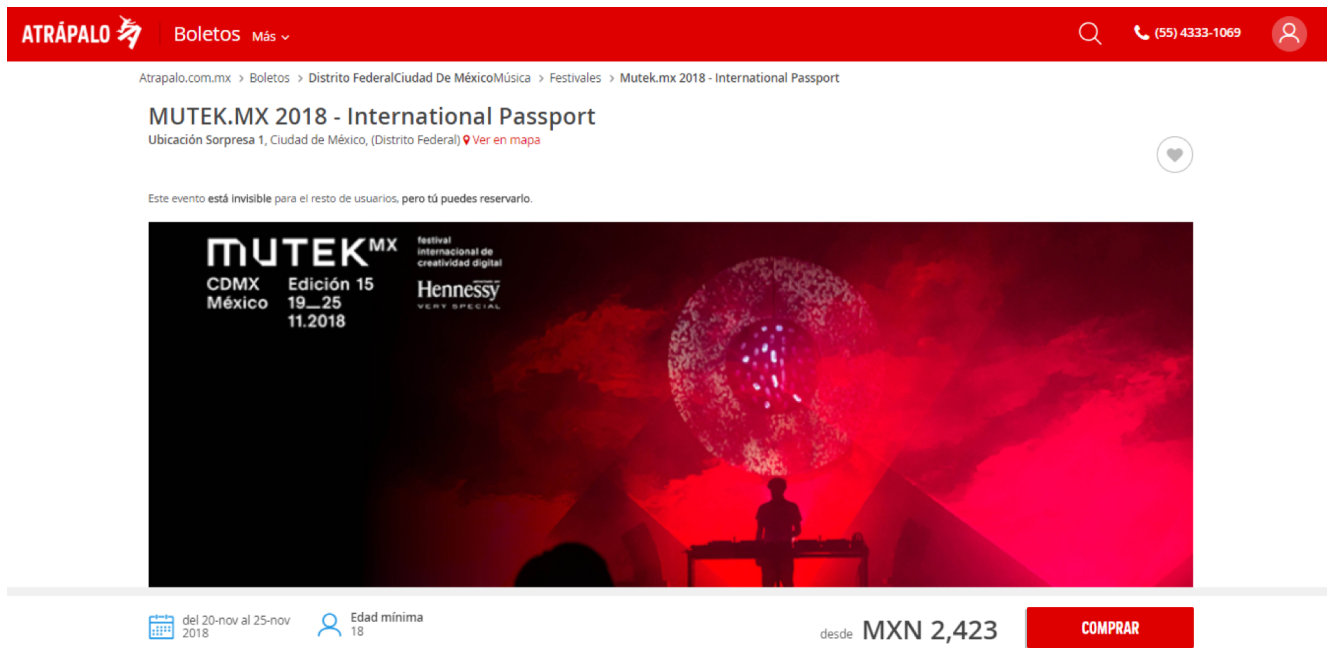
ATRÁPALO Boletos Más

(55) 4333-1069

Atrapalo.com.mx > Boletos > Distrito FederalCiudad De MéxicoMúsica > Festivales > Mutek.mx 2018 - International Passport

MUTEK.MX 2018 - International Passport

Ubicación Sorpresa 1, Ciudad de México, (Distrito Federal) Ver en mapa

Este evento está invisible para el resto de usuarios, pero tú puedes reservarlo.

MUTEK MX
CDMX México
Edición 15 19—25 11.2018
festival internacional de creatividad digital
Hennessy
VERY SPECIAL

del 20-nov al 25-nov 2018

Edad mínima 18

desde MXN 2,423

COMPRAR